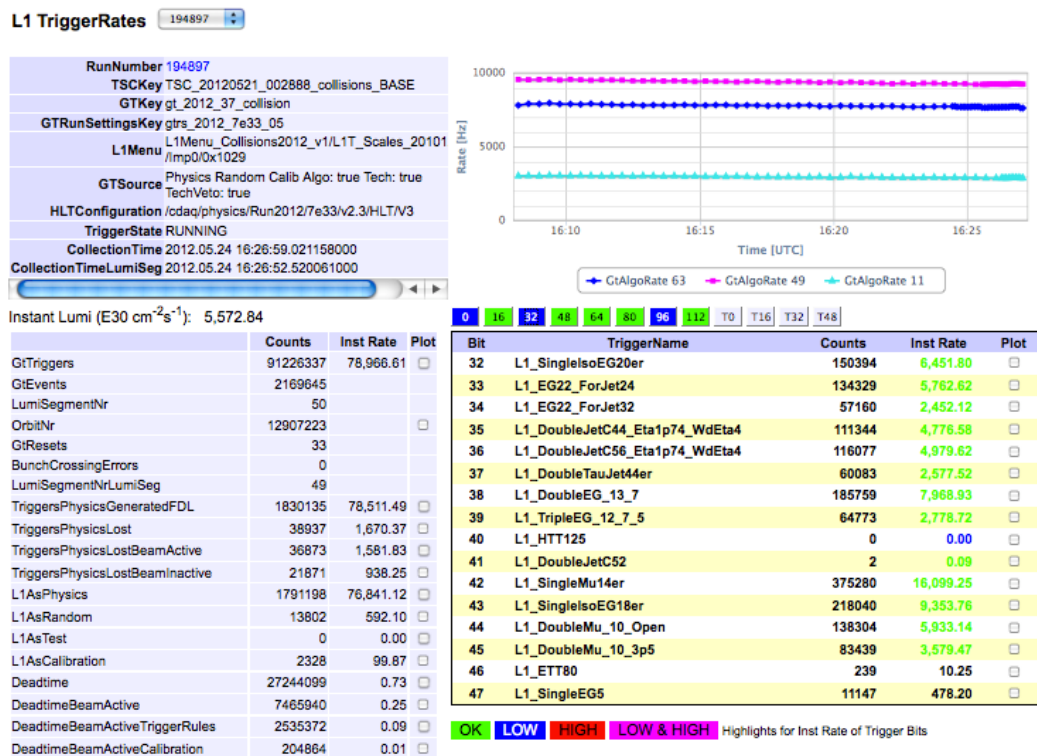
L1 TriggerRates 194897

| | |
|---|---|
| RunNumber | 194897 |
| TSCKey | TSC_20120521_002888_collisions_BASE |
| GTKey | gt_2012_37_collision |
| GTRunSettingsKey | gtrs_2012_7e33_05 |
| L1Menu | L1Menu_Collisions2012_v1/L1T_Scales_20101/Imp0/0x1029 |
| GTSource | Physics Random Calib Algo: true Tech: true TechVeto: true |
| HLTConfiguration | /cdaq/physics/Run2012/7e33/v2.3/HLT/V3 |
| TriggerState | RUNNING |
| CollectionTime | 2012.05.24 16:26:59.021158000 |
| CollectionTimeLumiSeg | 2012.05.24 16:26:52.520061000 |

10000
5000
0
Rate [Hz]
16:10 16:15 16:20 16:25
Time [UTC]
GtAlgoRate 63 GtAlgoRate 49 GtAlgoRate 11

Instant Lumi (E30 $cm^{-2}s^{-1}$): 5,572.84

| | Counts | Inst Rate | Plot |
|---|---|---|---|
| GtTriggers | 91226337 | 78,966.61 | |
| GtEvents | 2169645 | | |
| LumiSegmentNr | 50 | | |
| OrbitNr | 12907223 | | |
| GtResets | 33 | | |
| BunchCrossingErrors | 0 | | |
| LumiSegmentNrLumiSeg | 49 | | |
| TriggersPhysicsGeneratedFDL | 1830135 | 78,511.49 | |
| TriggersPhysicsLost | 38937 | 1,670.37 | |
| TriggersPhysicsLostBeamActive | 36873 | 1,581.83 | |
| TriggersPhysicsLostBeamInactive | 21871 | 938.25 | |
| L1AsPhysics | 1791198 | 76,841.12 | |
| L1AsRandom | 13802 | 592.10 | |
| L1AsTest | 0 | 0.00 | |
| L1AsCalibration | 2328 | 99.87 | |
| Deadtime | 27244099 | 0.73 | |
| DeadtimeBeamActive | 7465940 | 0.25 | |
| DeadtimeBeamActiveTriggerRules | 2535372 | 0.09 | |
| DeadtimeBeamActiveCalibration | 204864 | 0.01 | |

0 16 32 48 64 80 96 112 T0 T16 T32 T48

| Bit | TriggerName | Counts | Inst Rate | Plot |
|---|---|---|---|---|
| 32 | L1_SingleIsoEG20er | 150394 | 6,451.80 | |
| 33 | L1_EG22_ForJet24 | 134329 | 5,762.62 | |
| 34 | L1_EG22_ForJet32 | 57160 | 2,452.12 | |
| 35 | L1_DoubleJetC44_Eta1p74_WdEta4 | 111344 | 4,776.58 | |
| 36 | L1_DoubleJetC56_Eta1p74_WdEta4 | 116077 | 4,979.62 | |
| 37 | L1_DoubleTauJet44er | 60083 | 2,577.52 | |
| 38 | L1_DoubleEG_13_7 | 185759 | 7,968.93 | |
| 39 | L1_TripleEG_12_7_5 | 64773 | 2,778.72 | |
| 40 | L1_HTT125 | 0 | 0.00 | |
| 41 | L1_DoubleJetC52 | 2 | 0.09 | |
| 42 | L1_SingleMu14er | 375280 | 16,099.25 | |
| 43 | L1_SingleIsoEG18er | 218040 | 9,353.76 | |
| 44 | L1_DoubleMu_10_Open | 138304 | 5,933.14 | |
| 45 | L1_DoubleMu_10_3p5 | 83439 | 3,579.47 | |
| 46 | L1_ETT80 | 239 | 10.25 | |
| 47 | L1_SingleEG5 | 11147 | 478.20 | |

OK LOW HIGH LOW & HIGH Highlights for Inst Rate of Trigger Bits